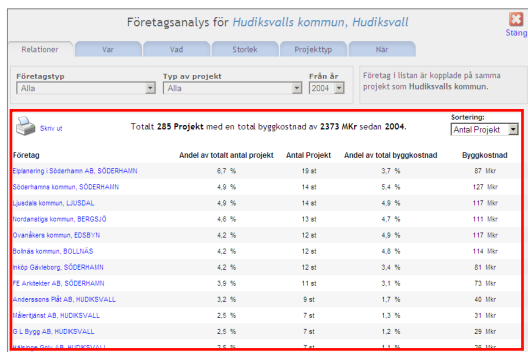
Företagsanalys för Hudiksvalls kommun, Hudiksvall

Stäng

Relationer | Var | Vad | Storlek | Projekttyp | När

Företagstyp
Alla

Typ av projekt
Alla

Från år
2004

Företag i listan är kopplade på samma projekt som Hudiksvalls kommun.

Skriv ut

Totalt 285 Projekt med en total byggkostnad av 2373 MKr sedan 2004.

Sortering:
Antal Projekt

| Företag | Andel av totalt antal projekt | Antal Projekt | Andel av total byggkostnad | Byggkostnad |
|---|---|---|---|---|
| Elplanering i Söderhamn AB, SÖDERHAMN | 6,7 % | 19 st | 3,7 % | 87 Mkr |
| Söderhamns kommun, SÖDERHAMN | 4,9 % | 14 st | 5,4 % | 127 Mkr |
| Ljusdals kommun, LJUSDAL | 4,9 % | 14 st | 4,9 % | 117 Mkr |
| Nordanstigs kommun, BERGSJÖ | 4,6 % | 13 st | 4,7 % | 111 Mkr |
| Ovanåkers kommun, EDSBYN | 4,2 % | 12 st | 4,9 % | 117 Mkr |
| Bollnäs kommun, BOLLNÄS | 4,2 % | 12 st | 4,8 % | 114 Mkr |
| Inköp Gävleborg, SÖDERHAMN | 4,2 % | 12 st | 3,4 % | 81 Mkr |
| FE Arkitekter AB, SÖDERHAMN | 3,9 % | 11 st | 3,1 % | 73 Mkr |
| Anderssons Plåt AB, HUDIKSVALL | 3,2 % | 9 st | 1,7 % | 40 Mkr |
| Målertjänst AB, HUDIKSVALL | 2,5 % | 7 st | 1,3 % | 31 Mkr |
| G L Bygg AB, HUDIKSVALL | 2,5 % | 7 st | 1,2 % | 29 Mkr |
| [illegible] | 2,5 % | 7 st | 1,1 % | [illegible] Mkr |